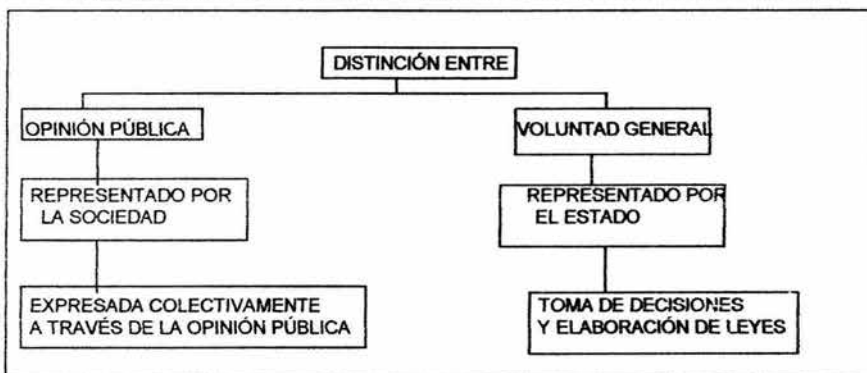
DISTINCIÓN ENTRE

OPINIÓN PÚBLICA

REPRESENTADO POR LA SOCIEDAD

EXPRESADA COLECTIVAMENTE A TRAVÉS DE LA OPINIÓN PÚBLICA

VOLUNTAD GENERAL

REPRESENTADO POR EL ESTADO

TOMA DE DECISIONES Y ELABORACIÓN DE LEYES